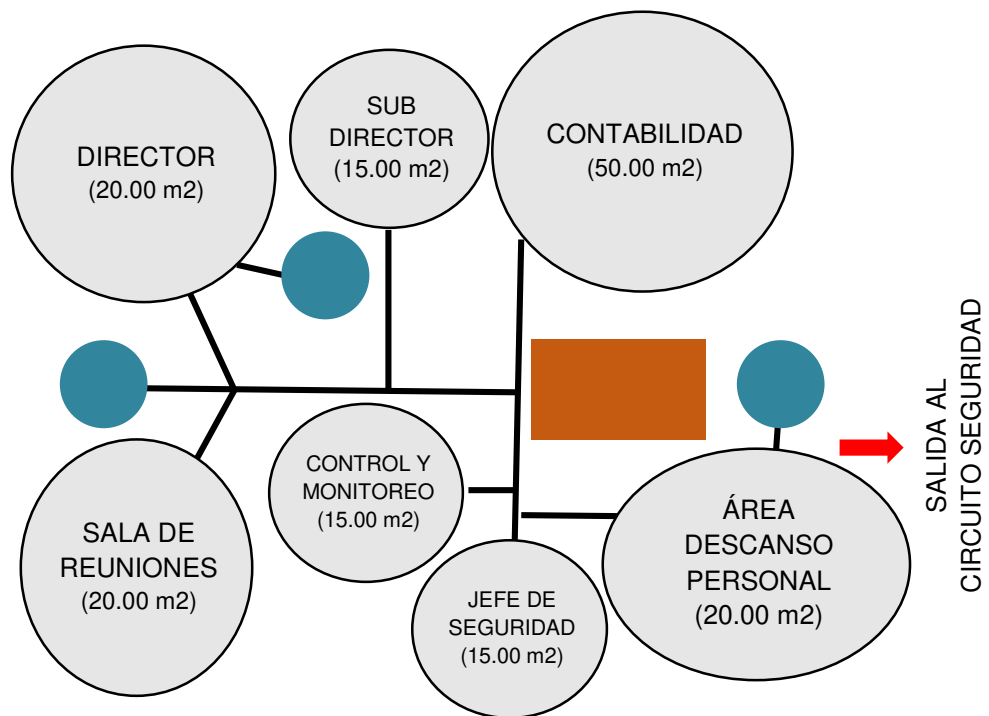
DIRECTOR
(20.00 m2)

SUB DIRECTOR
(15.00 m2)

CONTABILIDAD
(50.00 m2)

SALIDA AL CIRCUITO SEGURIDAD

CONTROL Y MONITOREO
(15.00 m2)

ÁREA DESCANSO PERSONAL
(20.00 m2)

SALA DE REUNIONES
(20.00 m2)

JEFE DE SEGURIDAD
(15.00 m2)